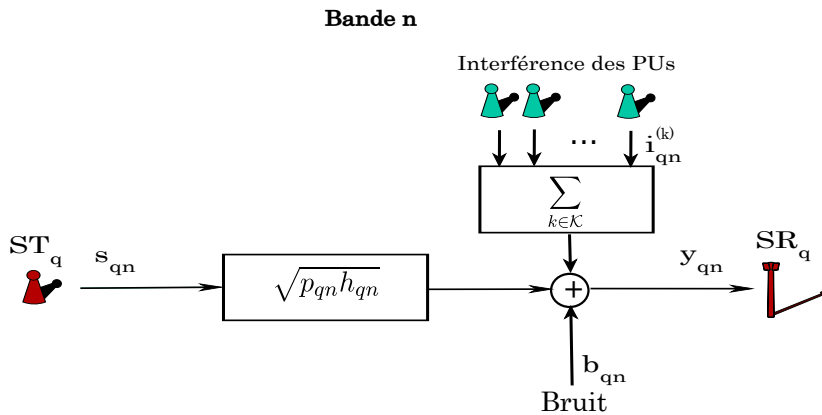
Bande n

Interférence des PUs

...

$\mathbf{i}_{qn}^{(k)}$

$\sum_{k \in \mathcal{K}}$

$\mathbf{ST_q}$

$\mathbf{s_{qn}}$

$\sqrt{p_{qn} h_{qn}}$

+

$\mathbf{y_{qn}}$

$\mathbf{SR_q}$

$\mathbf{b_{qn}}$

Bruit